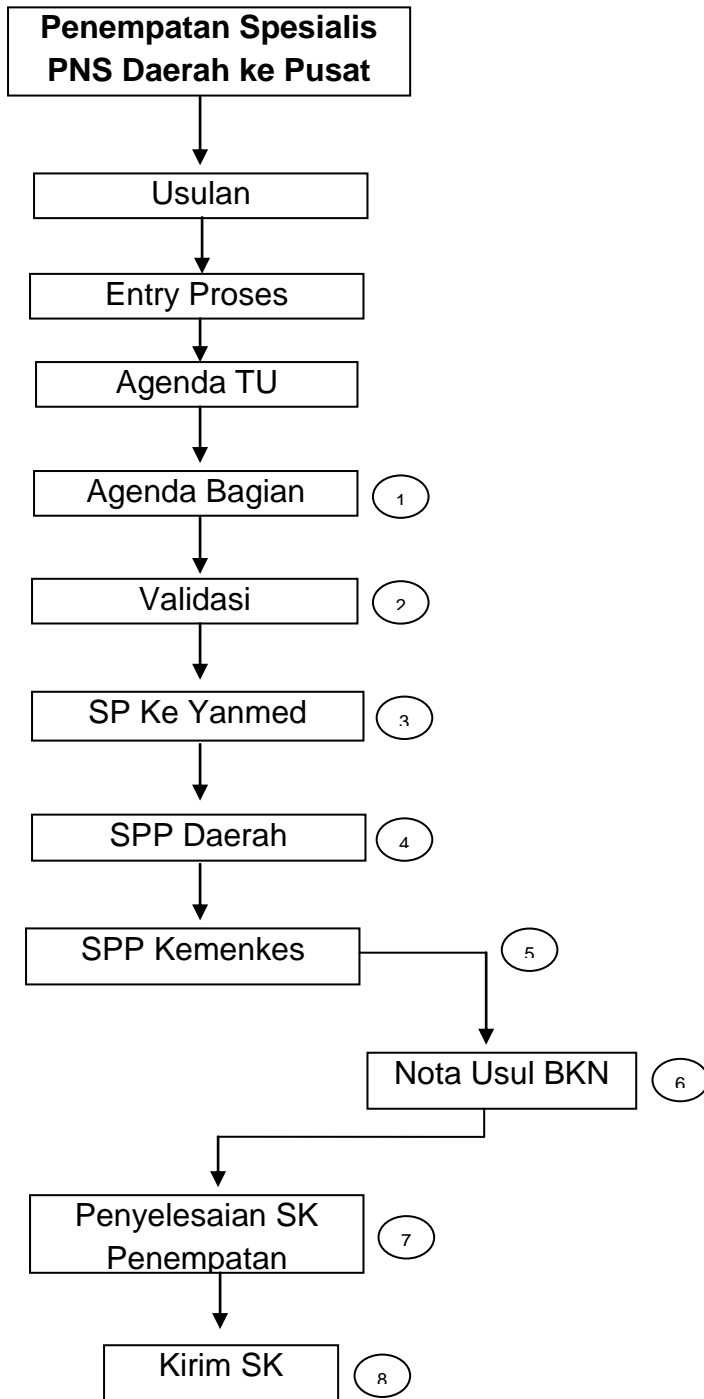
Penempatan Spesialis PNS Daerah ke Pusat

Usulan

Entry Proses

Agenda TU

Agenda Bagian

1

Validasi

2

SP Ke Yanmed

3

SPP Daerah

4

SPP Kemenkes

5

Nota Usul BKN

6

Penyelesaian SK Penempatan

7

Kirim SK

8